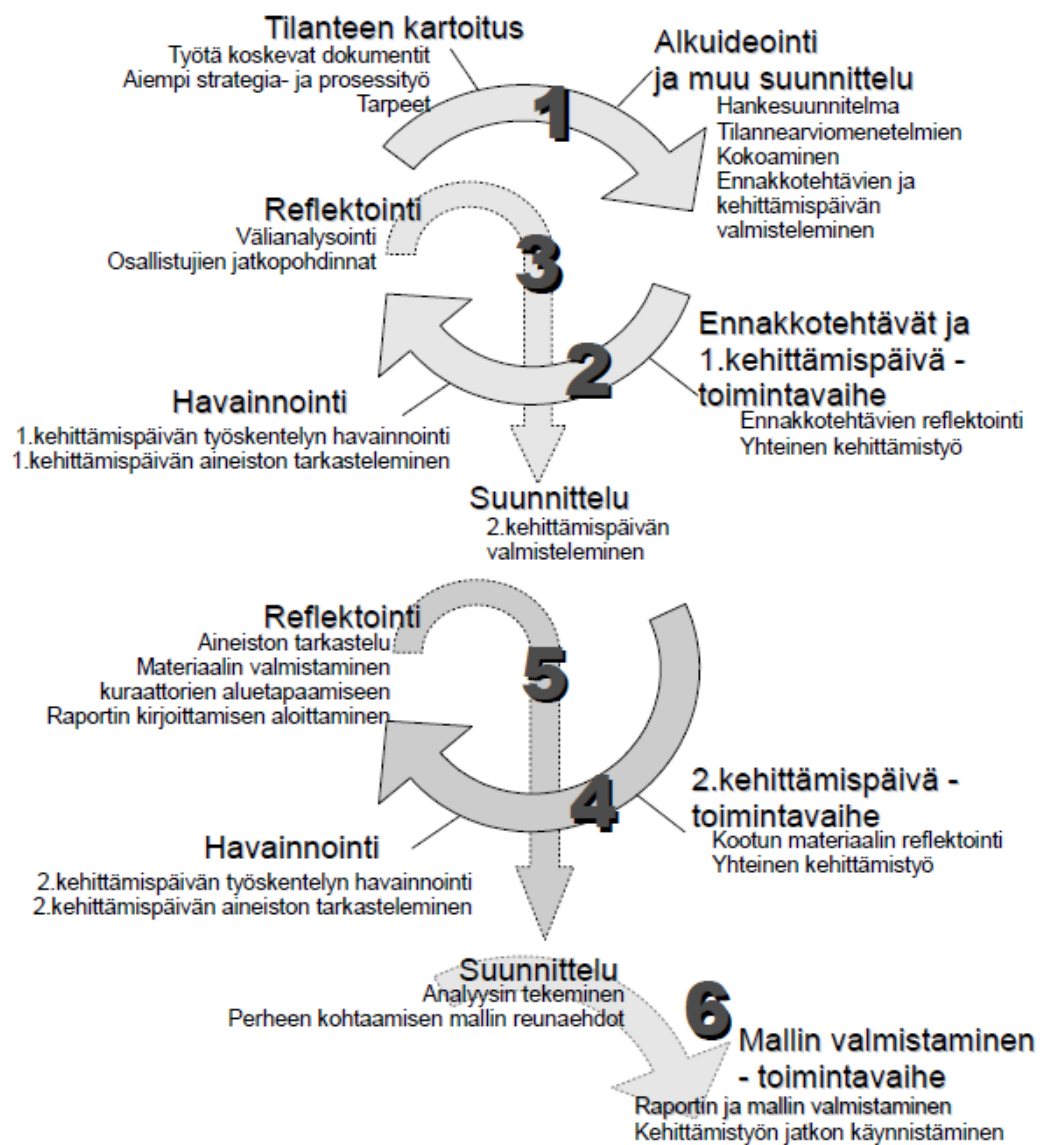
Tilanteen kartoitus
Työtä koskevat dokumentit
Aiempi strategia- ja prosessityö
Tarpeet

Alkuideointi ja muu suunnittelu
Hankesuunnitelma
Tilannearviomenetelmien
Kokoaminen
Ennakkotehtävien ja kehittämispäivän valmisteleminen

1

Reflektointi
Välianalysointi
Osallistujien jatkopohdinnat

3

Ennakkotehtävät ja 1.kehittämispäivä - toimintavaihe
Ennakkotehtävien reflektointi
Yhteinen kehittämistyö

2

Havainnointi
1.kehittämispäivän työskentelyn havainnointi
1.kehittämispäivän aineiston tarkasteleminen

Suunnittelu
2.kehittämispäivän valmisteleminen

Reflektointi
Aineiston tarkastelu
Materiaalin valmistaminen kuraattorien aluetapaamiseen
Raportin kirjoittamisen aloittaminen

5

2.kehittämispäivä - toimintavaihe
Kootun materiaalin reflektointi
Yhteinen kehittämistyö

4

Havainnointi
2.kehittämispäivän työskentelyn havainnointi
2.kehittämispäivän aineiston tarkasteleminen

Suunnittelu
Analyysin tekeminen
Perheen kohtaamisen mallin reunaehdot

6

Mallin valmistaminen - toimintavaihe
Raportin ja mallin valmistaminen
Kehittämistyön jatkon käynnistäminen